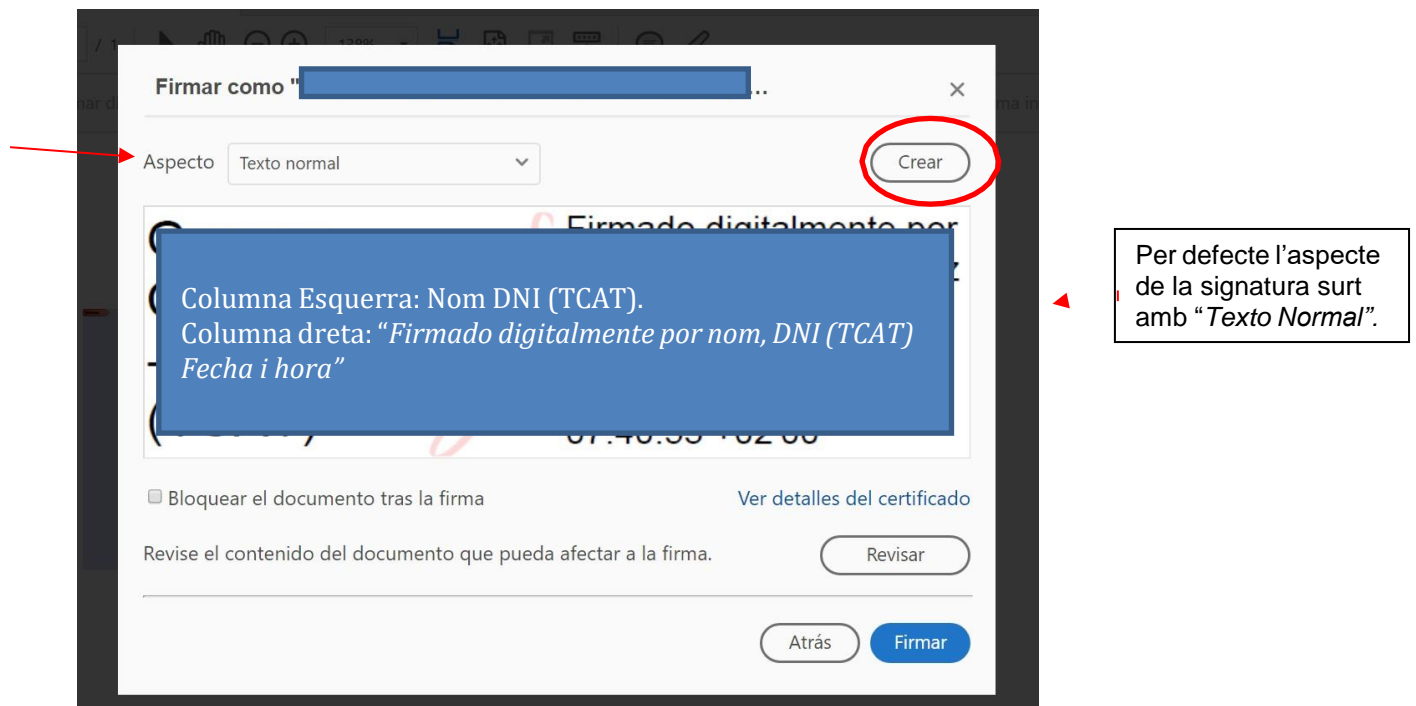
/ 1

139%

Firmar como " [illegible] ...

×

Aspecto Texto normal

Crear

Firmado digitalmente por

Columna Esquerra: Nom DNI (TCAT).
Columna dreta: "*Firmado digitalmente por nom, DNI (TCAT) Fecha i hora*"

07:46:55 +02'00'

Bloquear el documento tras la firma

Ver detalles del certificado

Revise el contenido del documento que pueda afectar a la firma.

Revisar

Atrás

Firmar

Per defecte l'aspecte de la signatura surt amb "*Texto Normal*".